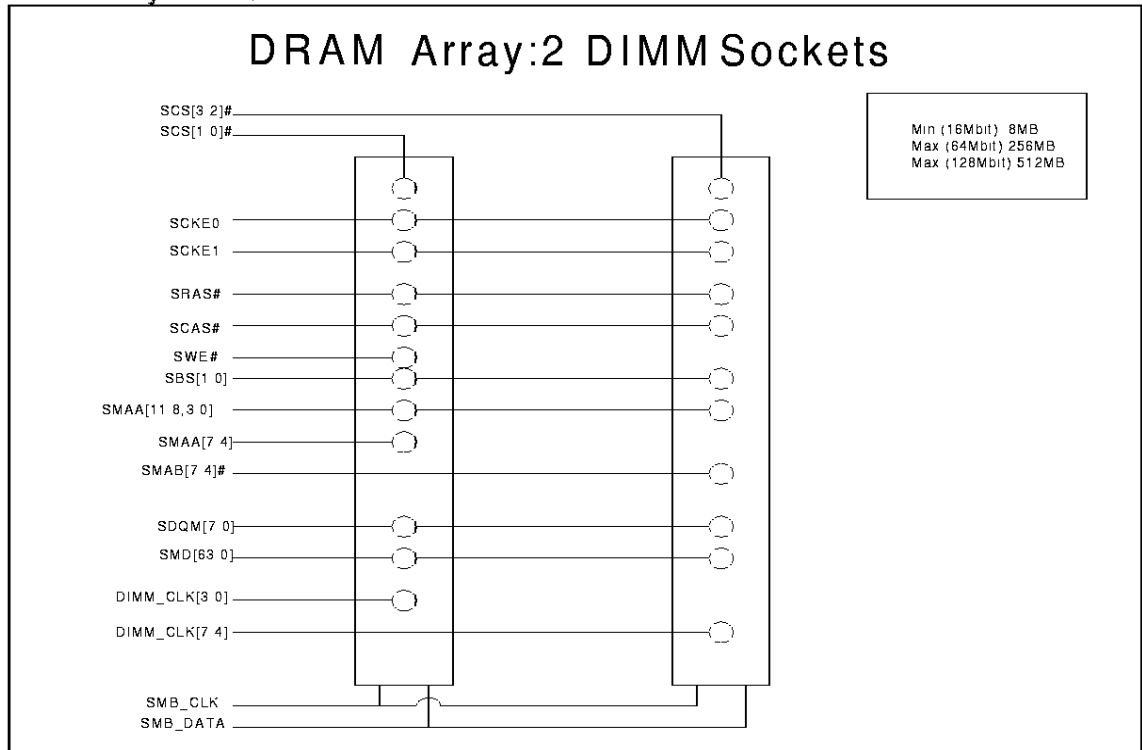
DRAM Array:2 DIMM Sockets

Min (16Mbit) 8MB
Max (64Mbit) 256MB
Max (128Mbit) 512MB

SCS[3 2]#
SCS[1 0]#
SCKE0
SCKE1
SRAS#
SCAS#
SWE#
SBS[1 0]
SMAA[11 8,3 0]
SMAA[7 4]
SMAB[7 4]#
SDQM[7 0]
SMD[63 0]
DIMM_CLK[3 0]
DIMM_CLK[7 4]
SMB_CLK
SMB_DATA